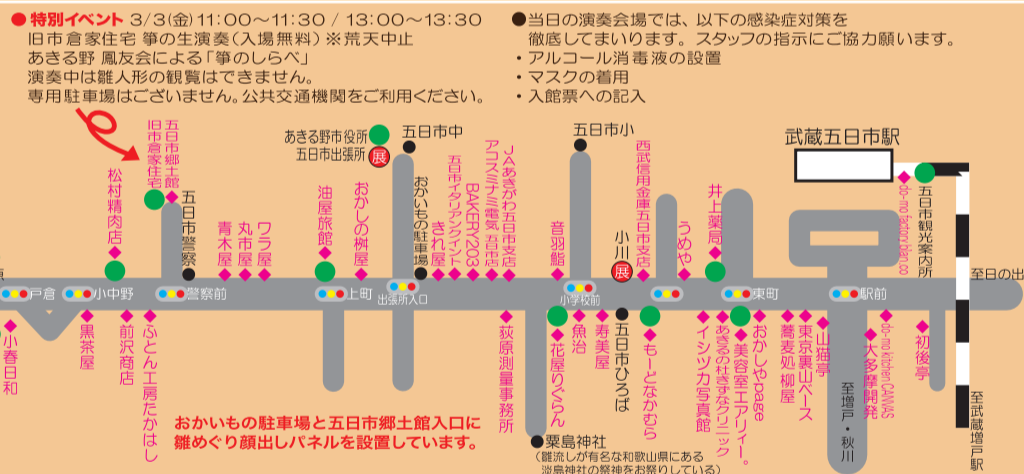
● 特別イベント 3/3(金) 11:00～11:30 / 13:00～13:30
旧市倉家住宅 箏の生演奏（入場無料）※荒天中止
あきる野 鳳友会による「箏のしらべ」
演奏中は雛人形の観覧はできません。
専用駐車場はございません。公共交通機関をご利用ください。

●当日の演奏会場では、以下の感染症対策を徹底してまいります。スタッフの指示にご協力願います。
・アルコール消毒液の設置
・マスクの着用
・入館票への記入

武蔵五日市駅
五日市郷土館
旧市倉家住宅
松村精肉店
五日市警察
青木屋
丸本屋
ワラ屋
油屋旅館
おかしの桝屋
あきる野市役所 五日市出張所
展
五日市中
おかいもの駐車場
きれ屋
五日市イタリアンカフェ
アコスミナミ電気 五日市店
BAKERY203
JAあきがわ 五日市支店
音羽鮨
五日市小
小川
展
西武信用金庫 五日市支店
うめや
井上薬局
五日市観光案内所
do-mo fashion.plan.co
至日の出
戸倉
小中野
警察前
上町
出張所入口
小学校前
東町
駅前
小春日和
黒茶屋
前沢商店
ふとん工房たかはし
萩原測量事務所
魚治
花屋りくらん
寿美屋
五日市ひろば
も～となかむら
イシツカ写真館
あきる野杜きずなクリニック
美容室エアリィー
おかしやpage
蕎麦処柳屋
東京裏山ベース
山猫亭
大多摩開発
do-ma Kitchen CAWAS
初後亭
至増戸・秋川
至武蔵増戸駅
おかいもの駐車場と五日市郷土館入口に雛めぐり顔出しパネルを設置しています。
粟島神社
（雛流しが有名な和歌山県にある淡島神社の祭神をお祭りしている）